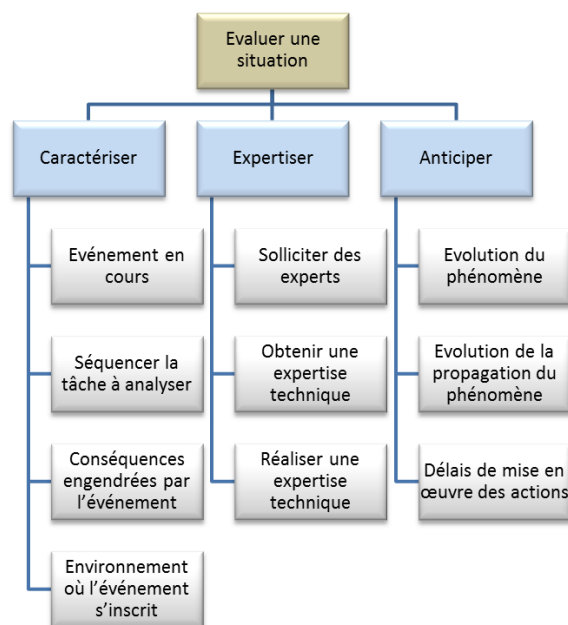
Evaluer une situation

Caractériser

Evénement en cours

Séquencer la tâche à analyser

Conséquences engendrées par l'événement

Environnement où l'événement s'inscrit

Expertiser

Solliciter des experts

Obtenir une expertise technique

Réaliser une expertise technique

Anticiper

Evolution du phénomène

Evolution de la propagation du phénomène

Délais de mise en œuvre des actions